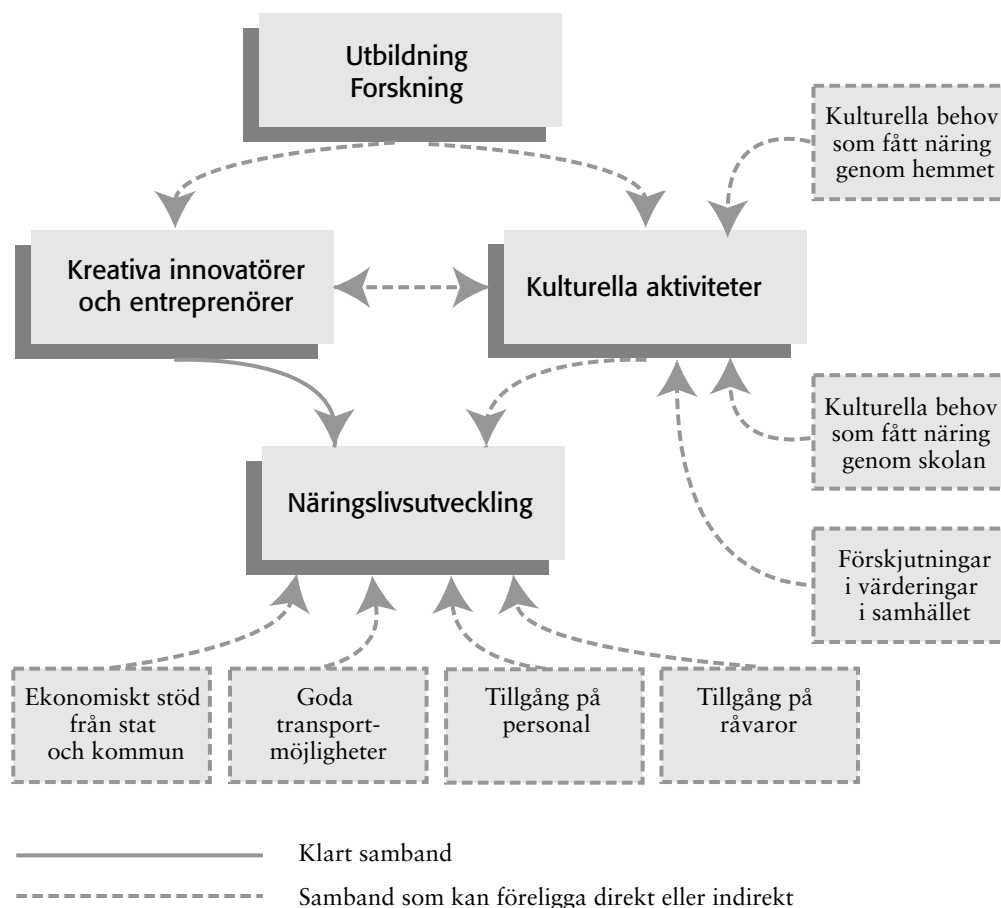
Utbildning
Forskning

Kulturella behov som fått näring genom hemmet

Kreativa innovatörer och entreprenörer

Kulturella aktiviteter

Kulturella behov som fått näring genom skolan

Näringslivsutveckling

Förskjutningar i värderingar i samhället

Ekonomiskt stöd från stat och kommun

Goda transportmöjligheter

Tillgång på personal

Tillgång på råvaror

Klart samband

Samband som kan föreligga direkt eller indirekt